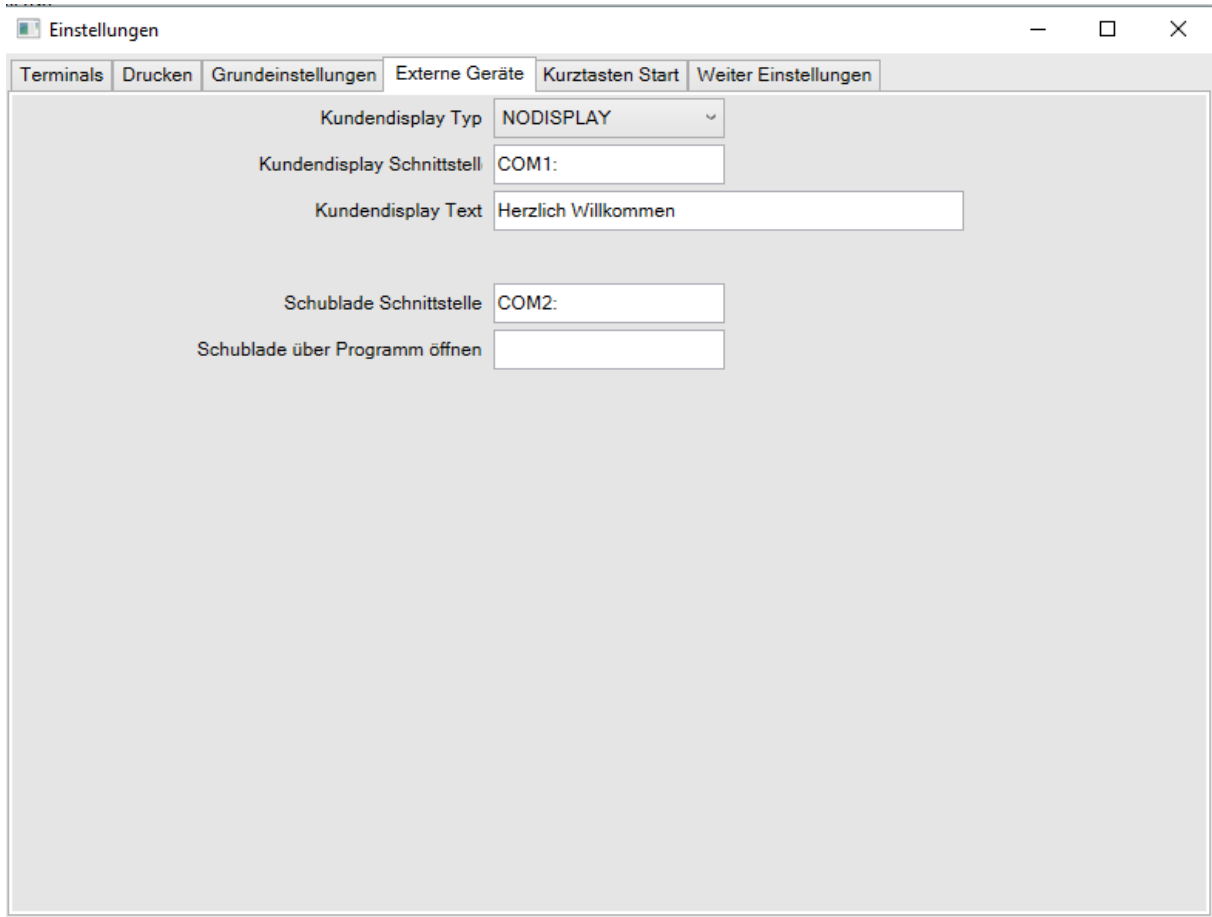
Einstellungen

Terminals | Drucken | Grundeinstellungen | Externe Geräte | Kurztasten Start | Weiter Einstellungen

Kundendisplay Typ NODISPLAY

Kundendisplay Schnittstell COM1:

Kundendisplay Text Herzlich Willkommen

Schublade Schnittstelle COM2:

Schublade über Programm öffnen